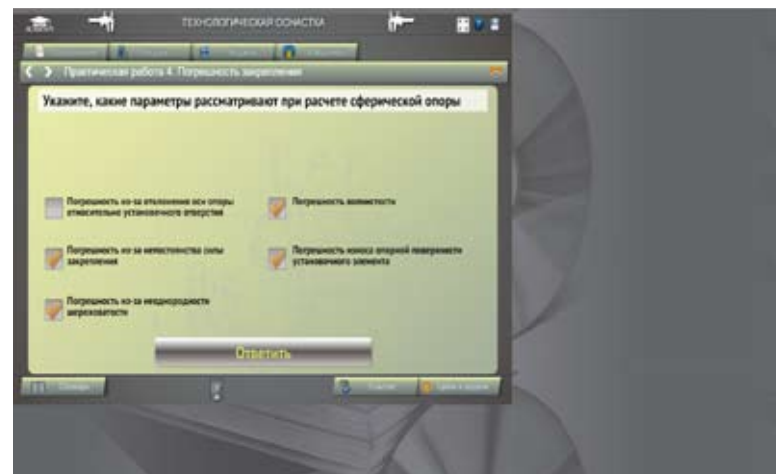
ТЕХНОЛОГИЧЕСКАЯ ОСНАСТКА

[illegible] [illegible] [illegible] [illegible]

Практическая работа 4. Погрешность закрепления

Укажите, какие параметры рассматривают при расчете сферической опоры

Погрешность из-за отклонения оси опоры относительно установочного отверстия

Погрешность волнистости

Погрешность из-за непостоянства силы закрепления

Погрешность износа опорной поверхности установочного элемента

Погрешность из-за неоднородности шероховатости

Ответить

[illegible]

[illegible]

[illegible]